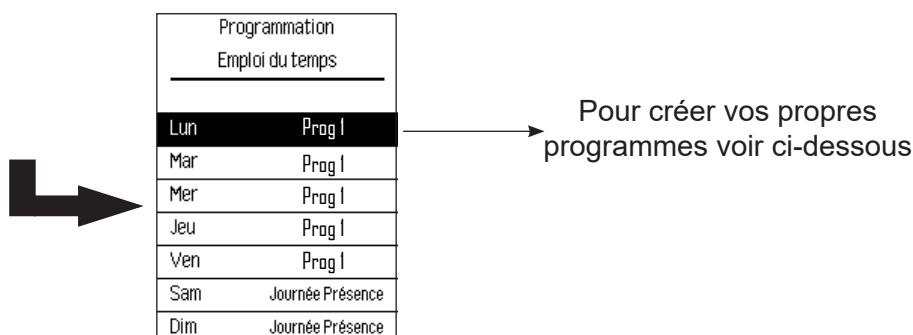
Programmation
Emploi du temps

| Lun | Prog 1 |
|---|---|
| Mar | Prog 1 |
| Mer | Prog 1 |
| Jeu | Prog 1 |
| Ven | Prog 1 |
| Sam | Journée Présence |
| Dim | Journée Présence |

Pour créer vos propres programmes voir ci-dessous